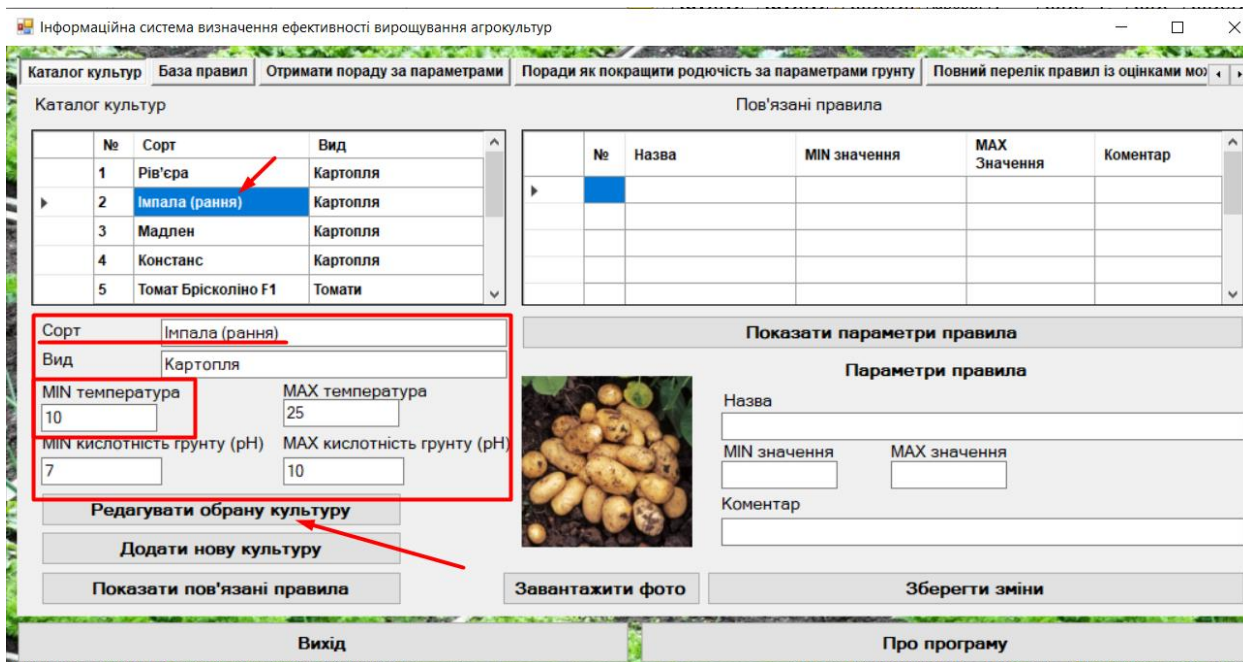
Інформаційна система визначення ефективності вирощування агрокультур

Каталог культур | База правил | Отримати пораду за параметрами | Поради як покращити родючість за параметрами грунту | Повний перелік правил із оцінками мо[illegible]

Каталог культур

| | № | Сорт | Вид |
|---|---|---|---|
| | 1 | Рів'єра | Картопля |
| | 2 | Імпала (рання) | Картопля |
| | 3 | Мадлен | Картопля |
| | 4 | Констанс | Картопля |
| | 5 | Томат Брісколіно F1 | Томати |

Пов'язані правила

| | № | Назва | MIN значення | MAX Значення | Коментар |
|---|---|---|---|---|---|
| | | | | | |

Сорт Імпала (рання)
Вид Картопля
MIN температура 10
MAX температура 25
MIN кислотність грунту (pH) 7
MAX кислотність грунту (pH) 10

Редагувати обрану культуру
Додати нову культуру
Показати пов'язані правила

Показати параметри правила
Параметри правила
Назва
MIN значення
MAX значення
Коментар

Завантажити фото
Зберегти зміни

Вихід
Про програму